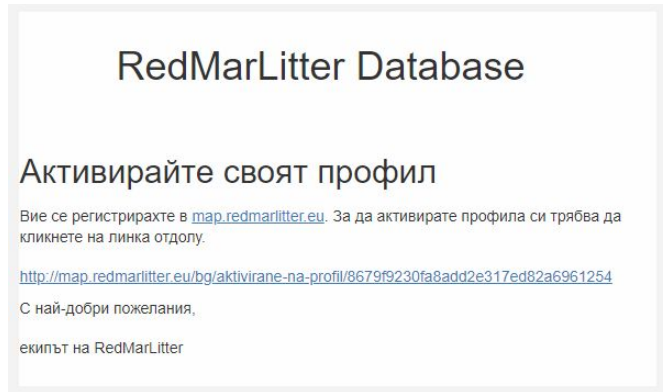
RedMarLitter Database

Активирайте своят профил

Вие се регистрирахте в map.redmarlitter.eu. За да активирате профила си трябва да кликнете на линка отдолу.

http://map.redmarlitter.eu/bg/aktivirane-na-profil/8679f9230fa8add2e317ed82a6961254

С най-добри пожелания,

екипът на RedMarLitter